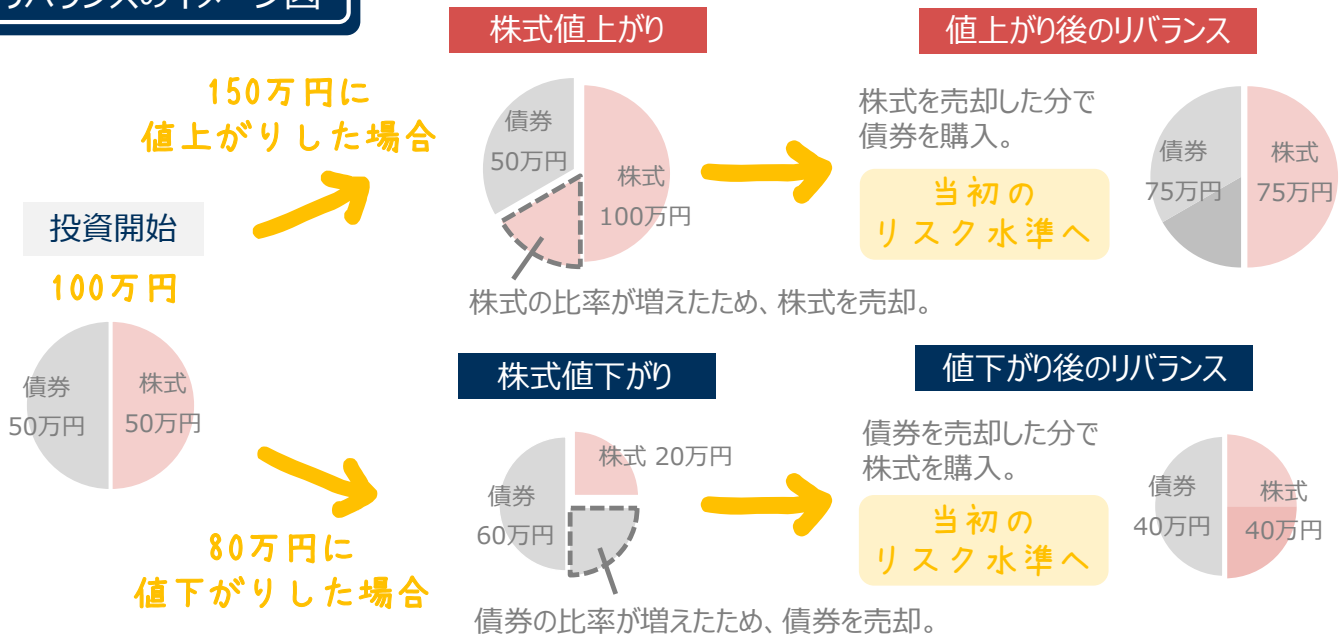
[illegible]

株式値上がり

値上がり後のリバランス

150万円に
値上がりした場合

債券
50万円

株式
100万円

株式を売却した分で
債券を購入。

当初の
リスク水準へ

債券
75万円

株式
75万円

投資開始

100万円

株式の比率が増えたため、株式を売却。

債券
50万円

株式
50万円

株式値下がり

値下がり後のリバランス

株式 20万円

債券
60万円

債券を売却した分で
株式を購入。

当初の
リスク水準へ

債券
40万円

株式
40万円

80万円に
値下がりした場合

債券の比率が増えたため、債券を売却。